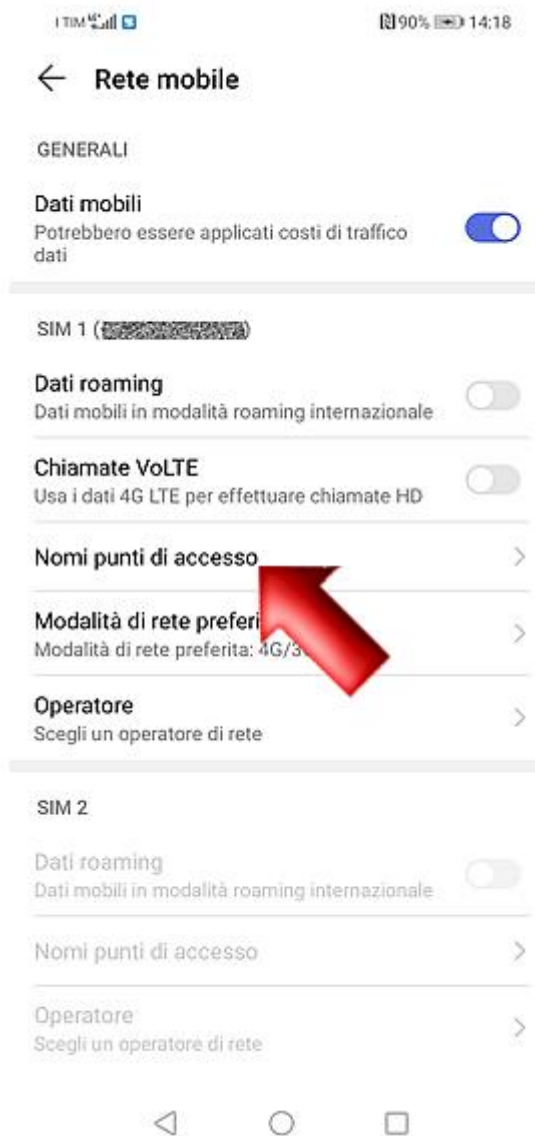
TIM 4G 90% 14:18

← Rete mobile

GENERALI

Dati mobili
Potrebbero essere applicati costi di traffico dati

SIM 1 ([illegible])

Dati roaming
Dati mobili in modalità roaming internazionale

Chiamate VoLTE
Usa i dati 4G LTE per effettuare chiamate HD

Nomi punti di accesso

Modalità di rete preferi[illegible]
Modalità di rete preferita: 4G/3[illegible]

Operatore
Scegli un operatore di rete

SIM 2

Dati roaming
Dati mobili in modalità roaming internazionale

Nomi punti di accesso

Operatore
Scegli un operatore di rete